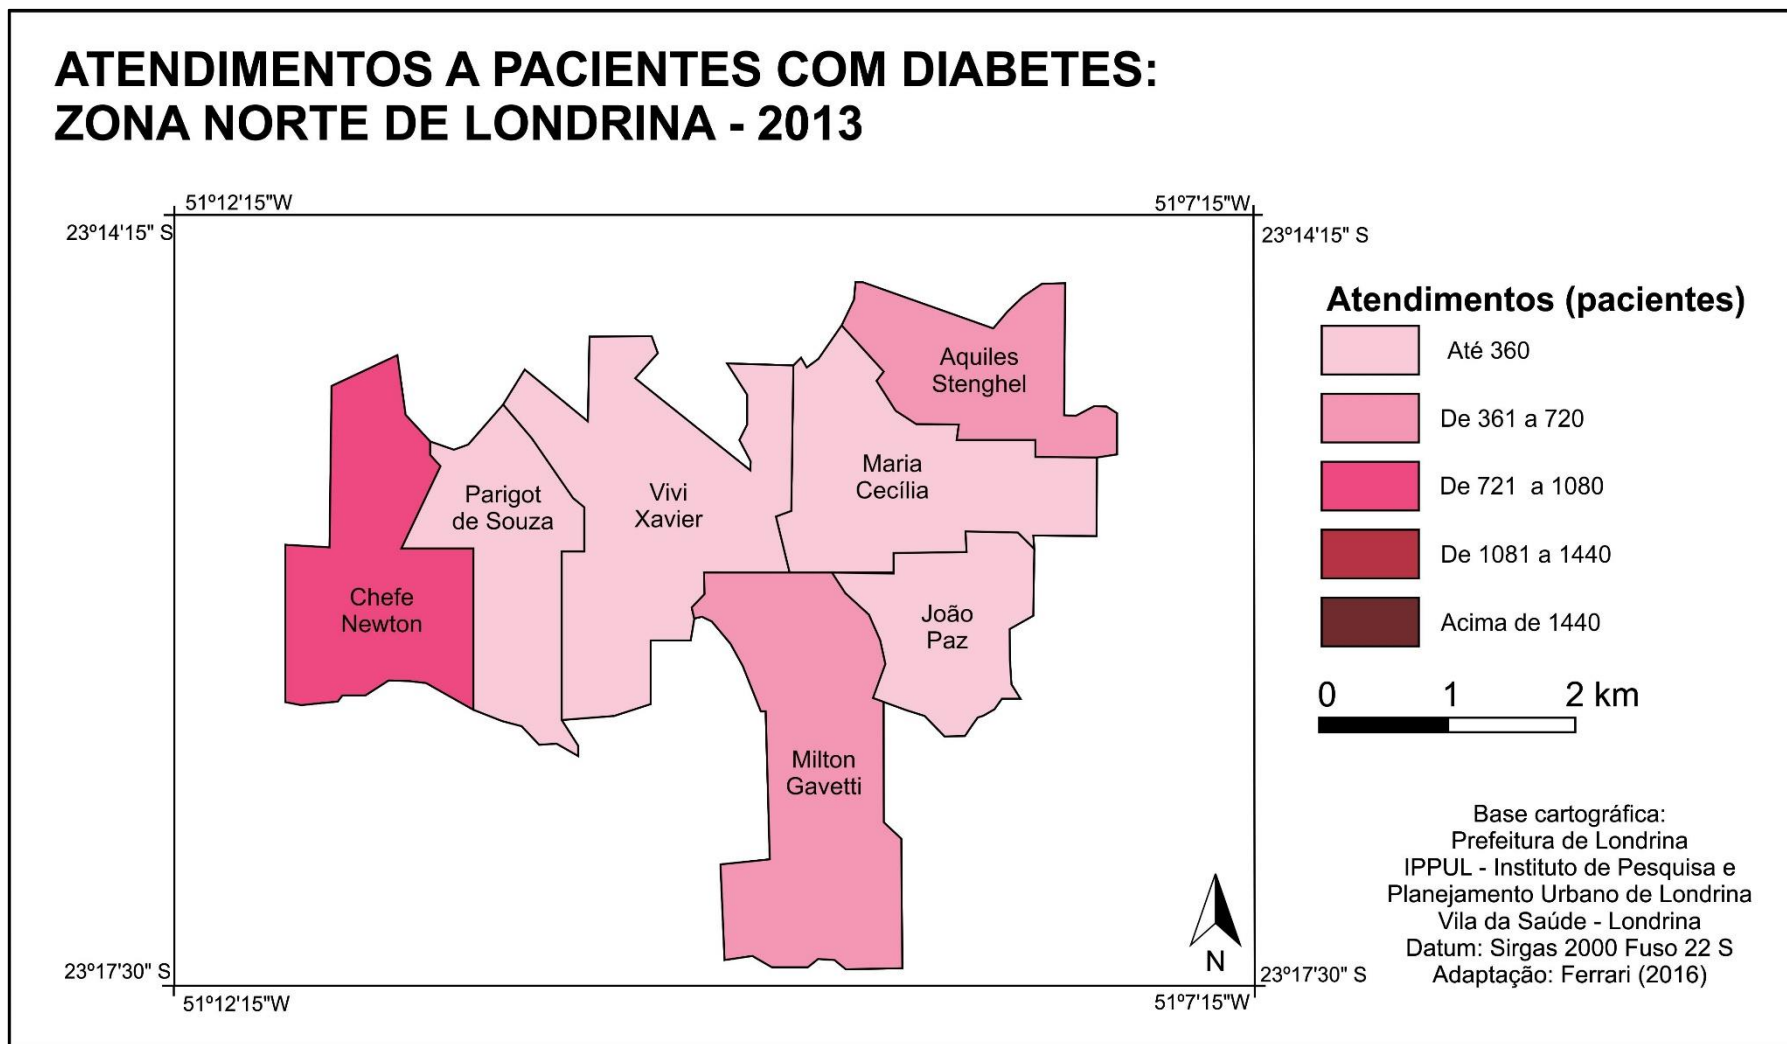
ATENDIMENTOS A PACIENTES COM DIABETES:
ZONA NORTE DE LONDRINA - 2013

51º12'15"W
51º7'15"W
23º14'15" S
23º14'15" S

Aquiles Stenghel
Parigot de Souza
Vivi Xavier
Maria Cecília
Chefe Newton
João Paz
Milton Gavetti

N

23º17'30" S
23º17'30" S
51º12'15"W
51º7'15"W

Atendimentos (pacientes)
Até 360
De 361 a 720
De 721 a 1080
De 1081 a 1440
Acima de 1440

0 1 2 km

Base cartográfica:
Prefeitura de Londrina
IPPUL - Instituto de Pesquisa e Planejamento Urbano de Londrina
Vila da Saúde - Londrina
Datum: Sirgas 2000 Fuso 22 S
Adaptação: Ferrari (2016)